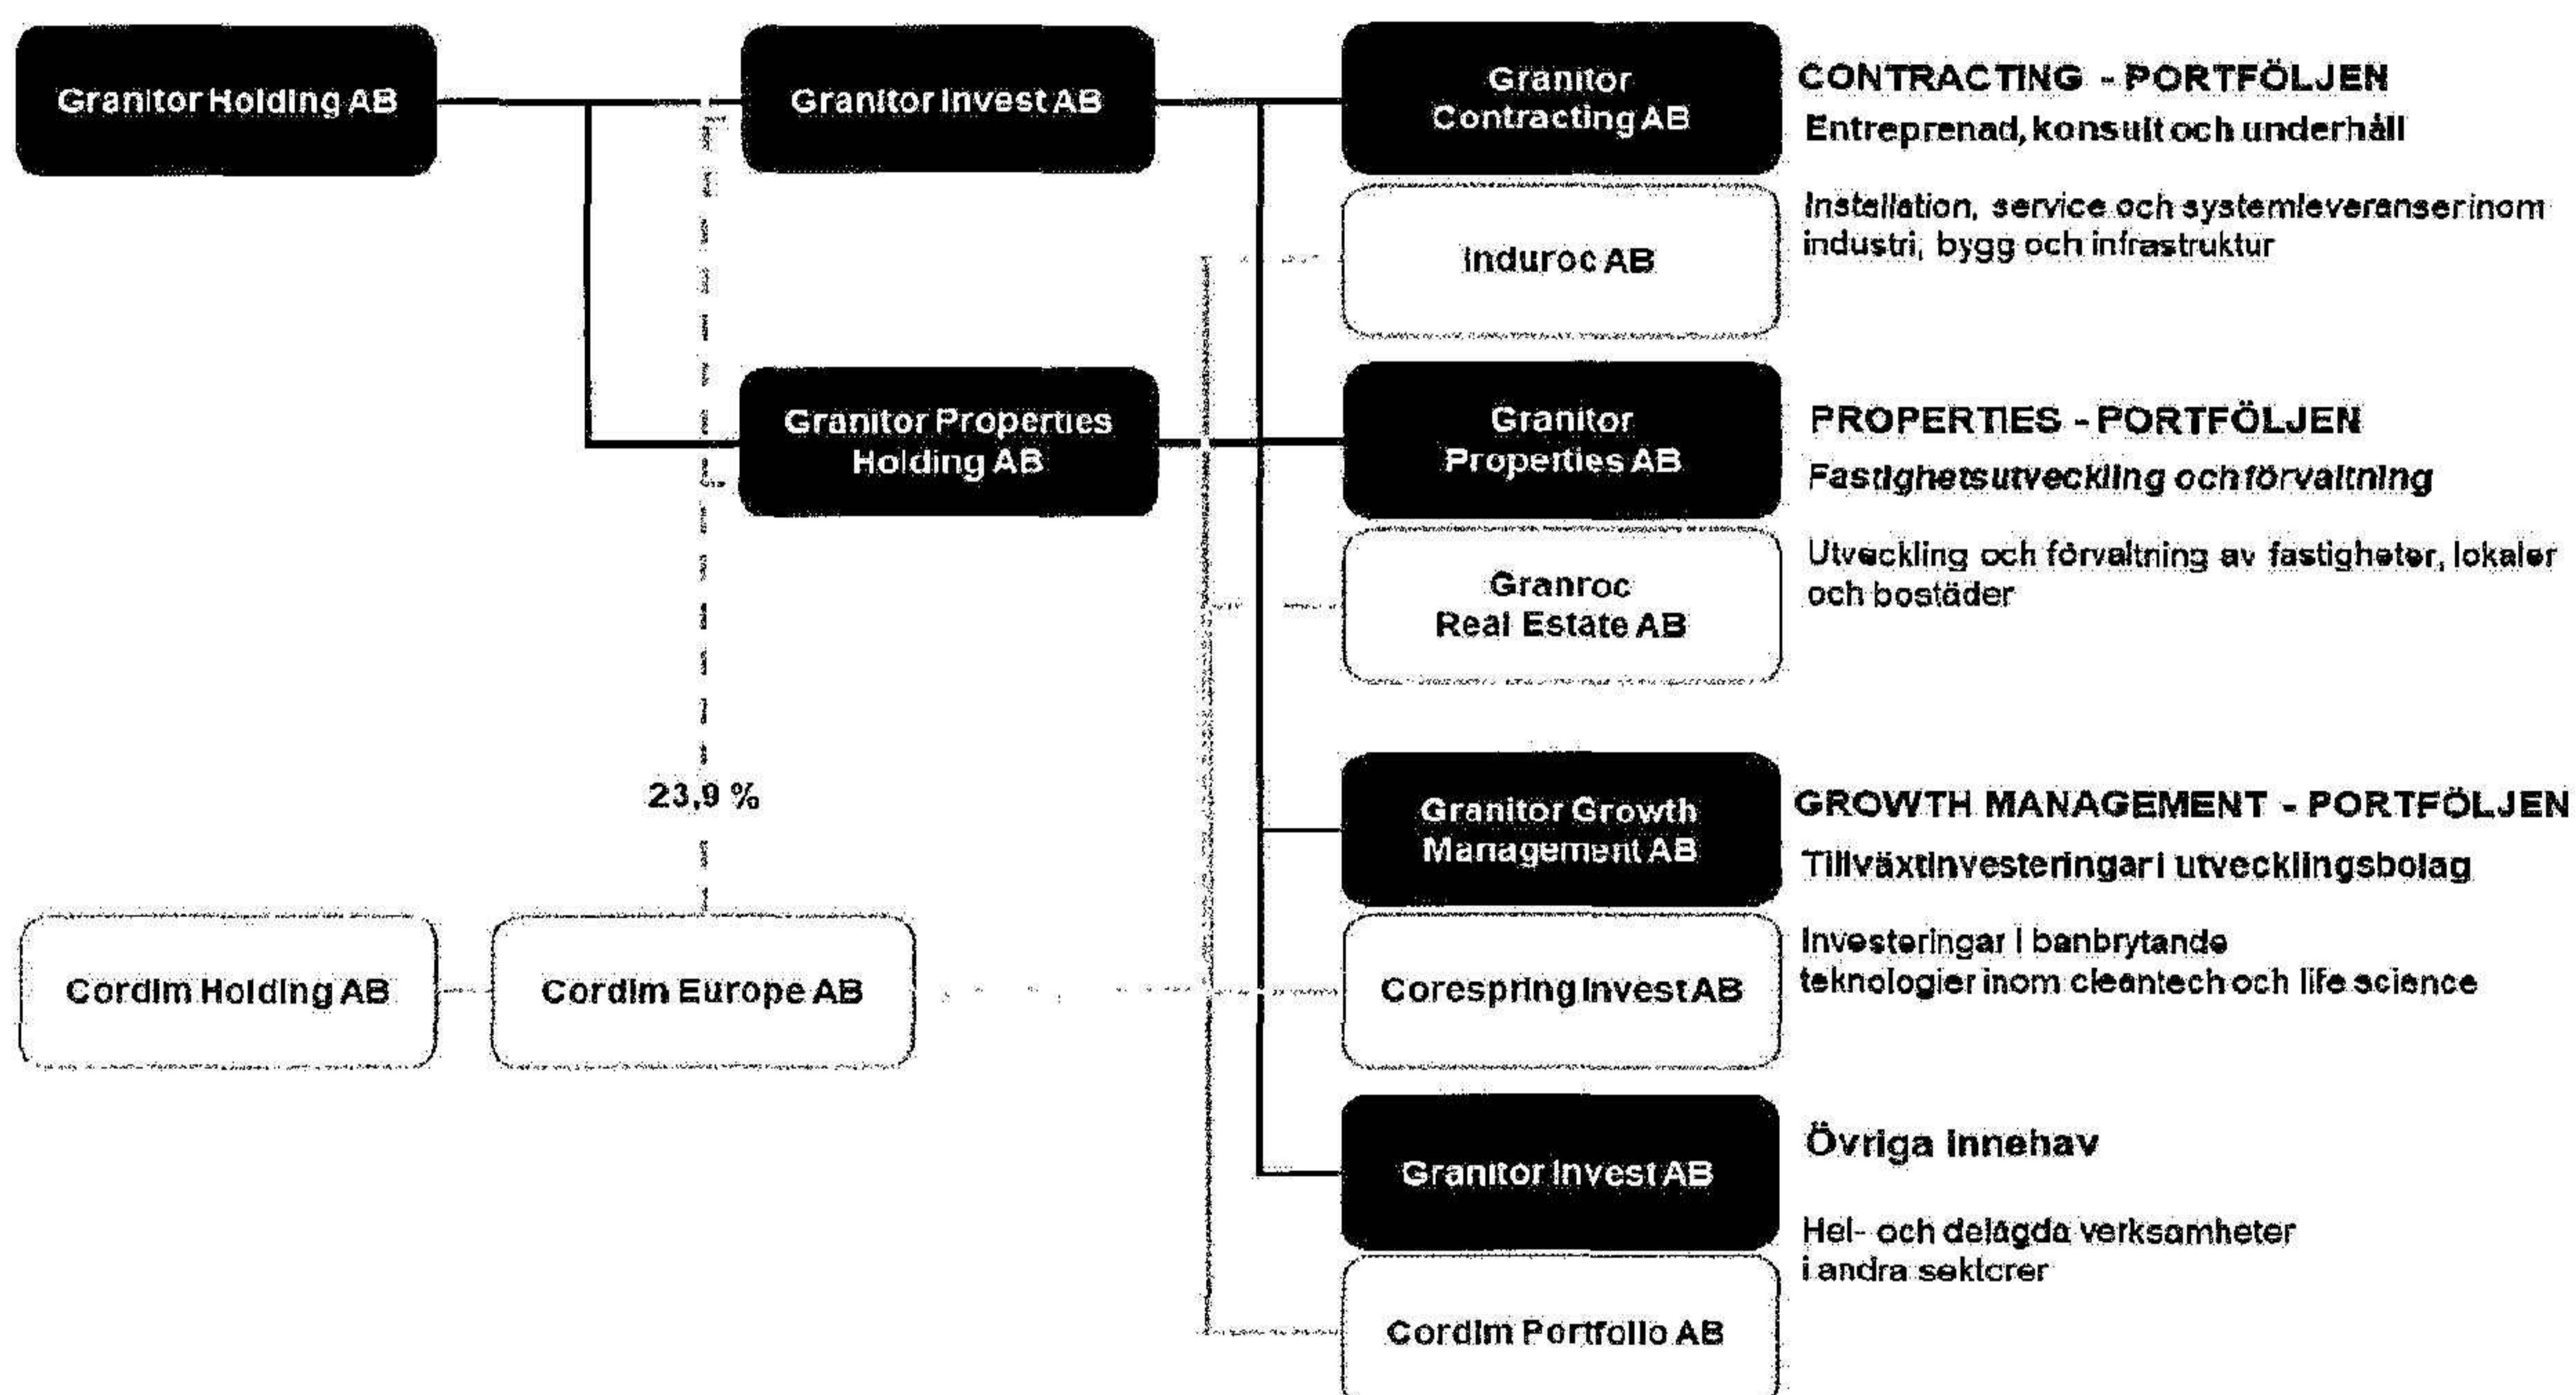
Granitor Holding AB

Granitor Invest AB

Granitor Properties Holding AB

23,9 %

Cordim Holding AB

Cordim Europe AB

Granitor Contracting AB

Induroc AB

Granitor Properties AB

Granroc Real Estate AB

Granitor Growth Management AB

Corespring Invest AB

Granitor Invest AB

Cordim Portfolio AB

CONTRACTING - PORTFÖLJEN
Entreprenad, konsult och underhåll

Installation, service och systemleveranser inom industri, bygg och infrastruktur

PROPERTIES - PORTFÖLJEN
Fastighetsutveckling och förvaltning

Utveckling och förvaltning av fastigheter, lokaler och bostäder

GROWTH MANAGEMENT - PORTFÖLJEN
Tillväxtinvesteringar i utvecklingsbolag

Investeringar i banbrytande teknologier inom cleantech och life science

Övriga innehav

Hel- och delägda verksamheter i andra sektorer